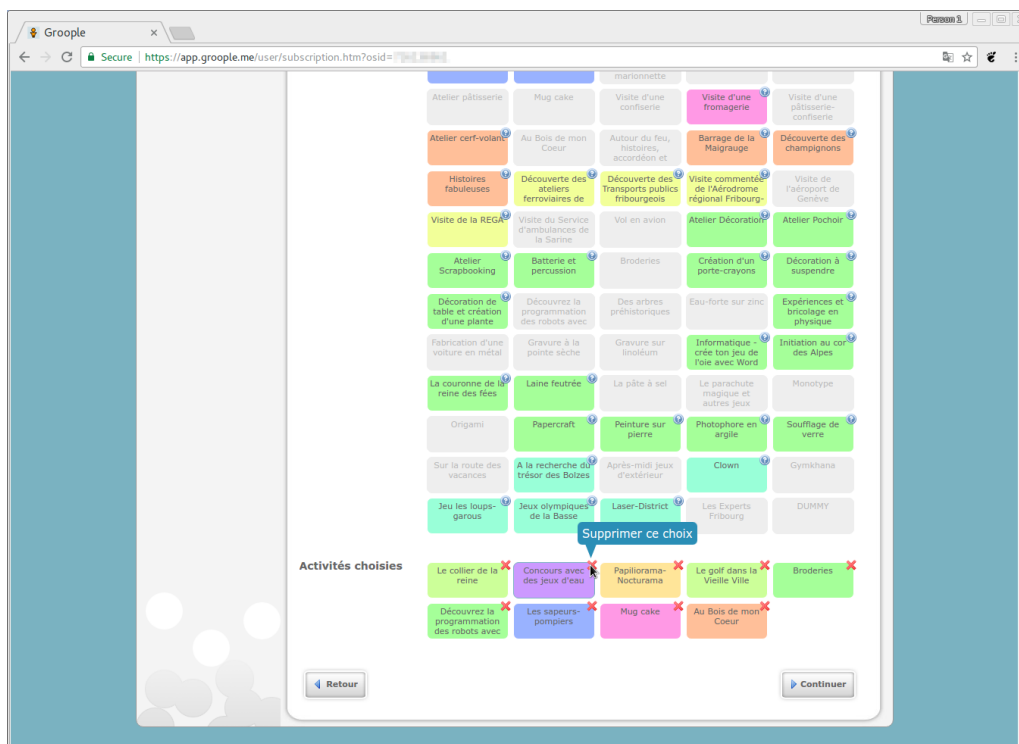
Groople

Person 1

Secure https://app.groople.me/user/subscription.htm?osid=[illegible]

marionnette

Atelier pâtisserie | Mug cake | Visite d'une confiserie | Visite d'une fromagerie | Visite d'une pâtisserie-confiserie

Atelier cerf-volant | Au Bois de mon Coeur | Autour du feu, histoires, accordéon et | Barrage de la Maigrauge | Découverte des champignons

Histoires fabuleuses | Découverte des ateliers ferroviaires de | Découverte des Transports publics fribourgeois | Visite commentée de l'Aérodrome régional Fribourg- | Visite de l'aéroport de Genève

Visite de la REGA | Visite du Service d'ambulances de la Sarine | Vol en avion | Atelier Décoration | Atelier Pochoir

Atelier Scrapbooking | Batterie et percussion | Broderies | Création d'un porte-crayons | Décoration à suspendre

Décoration de table et création d'une plante | Découvrez la programmation des robots avec | Des arbres préhistoriques | Eau-forte sur zinc | Expériences et bricolage en physique

Fabrication d'une voiture en métal | Gravure à la pointe sèche | Gravure sur linoléum | Informatique - crée ton jeu de l'oie avec Word | Initiation au cor des Alpes

La couronne de la reine des fées | Laine feutrée | La pâte à sel | Le parachute magique et autres jeux | Monotype

Origami | Papercraft | Peinture sur pierre | Photophore en argile | Soufflage de verre

Sur la route des vacances | A la recherche du trésor des Bolzes | Après-midi jeux d'extérieur | Clown | Gymkhana

Jeu les loups-garous | Jeux olympiques de la Basse | Laser-District | Les Experts Fribourg | DUMMY

Supprimer ce choix

Activités choisies

Le collier de la reine | Concours avec des jeux d'eau | Papiliorama-Nocturama | Le golf dans la Vieille Ville | Broderies

Découvrez la programmation des robots avec | Les sapeurs-pompiers | Mug cake | Au Bois de mon Coeur

Retour

Continuer